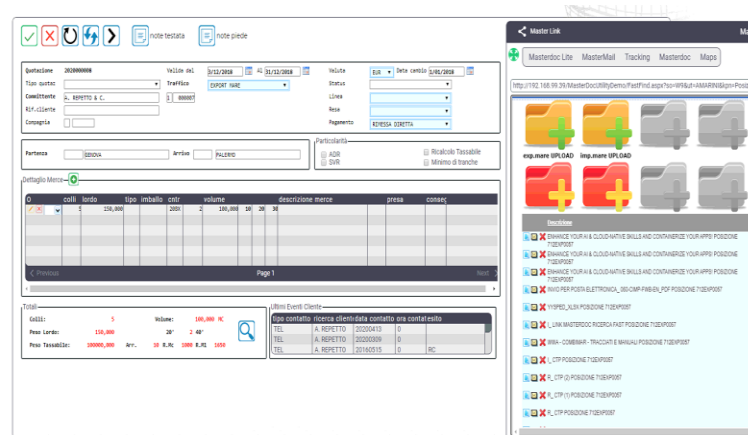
note testata note piede

Quotazione 2020000000
Valido dal 3/12/2018 Al 31/12/2018
Valuta EUR Data cambio 3/01/2018
Tipo quota
Traffico EXPORT MARE
Status
Committente A. REPETTO & C.
1 000007
Linea
Rif.cliente
Resa
Compagnia
Pagamento RIMESSA DIRETTA

Partenza GENOVA
Arrivo PALERMO

Particolarità
ADR
SVR
Ricalcolo Tassabile
Minimo di tranche

Dettaglio Merce

| C | colli | lordo | tipo | imballo | cntr | volume | descrizione merce | presa | conseg |
|---|---|---|---|---|---|---|---|---|---|
| | 5 | 150,000 | | | 20DX 2 | 100,000 10 20 30 | | | |

Previous Page 1 Next

Totali
Colli: 5 Volume: 100,000 MC
Peso Lordo: 150,000 20' 2 40'
Peso Tassabile: 100000,000 Arr. 10 R.Mc 1000 R.Ml 1650

Ultimi Eventi Cliente

| tipo contatto | ricerca cliente | data contatto | ora contatto | esito |
|---|---|---|---|---|
| TEL | A. REPETTO | 20200413 | 0 | |
| TEL | A. REPETTO | 20200309 | 0 | |
| TEL | A. REPETTO | 20160515 | 0 | RC |

Master Link
Ma
Masterdoc Lite MasterMail Tracking Masterdoc Maps
http://192.168.99.39/MasterDocUtilityDemo/FastFind.aspx?so=W9&ut=AMARINI&ipn=Posi

exp.mare UPLOAD imp.mare UPLOAD

Descrizione
ENHANCE YOUR AI & CLOUD-NATIVE SKILLS AND CONTAINERIZE YOUR APPS! POSIZIONE 712EXP0087
ENHANCE YOUR AI & CLOUD-NATIVE SKILLS AND CONTAINERIZE YOUR APPS! POSIZIONE 712EXP0087
ENHANCE YOUR AI & CLOUD-NATIVE SKILLS AND CONTAINERIZE YOUR APPS! POSIZIONE 712EXP0087
INVIO PER POSTA ELETTRONICA_ 0001OMP-FWB-EN_PDF POSIZIONE 712EXP0087
YYSPED_XLSX POSIZIONE 712EXP0087
L_LINK MASTERDOC RICERCA FAST POSIZIONE 712EXP0087
WW4 - COMEMBAR - TRACCIATI E MANUALI POSIZIONE 712EXP0087
L_CTP POSIZIONE 712EXP0087
R_CTP (2) POSIZIONE 712EXP0087
R_CTP (1) POSIZIONE 712EXP0087
R_CTP POSIZIONE 712EXP0087